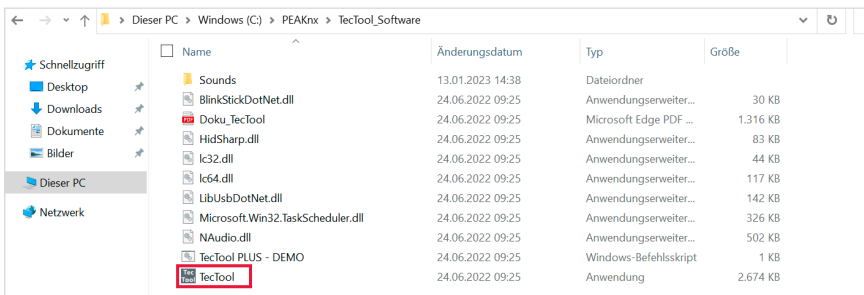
Dieser PC > Windows (C:) > PEAKnx > TecTool_Software

Schnellzugriff
Desktop
Downloads
Dokumente
Bilder
Dieser PC
Netzwerk

| Name | Änderungsdatum | Typ | Größe |
|---|---|---|---|
| Sounds | 13.01.2023 14:38 | Dateiordner | |
| BlinkStickDotNet.dll | 24.06.2022 09:25 | Anwendungserweiter... | 30 KB |
| Doku_TecTool | 24.06.2022 09:25 | Microsoft Edge PDF ... | 1.316 KB |
| HidSharp.dll | 24.06.2022 09:25 | Anwendungserweiter... | 83 KB |
| lc32.dll | 24.06.2022 09:25 | Anwendungserweiter... | 44 KB |
| lc64.dll | 24.06.2022 09:25 | Anwendungserweiter... | 117 KB |
| LibUsbDotNet.dll | 24.06.2022 09:25 | Anwendungserweiter... | 142 KB |
| Microsoft.Win32.TaskScheduler.dll | 24.06.2022 09:25 | Anwendungserweiter... | 326 KB |
| NAudio.dll | 24.06.2022 09:25 | Anwendungserweiter... | 502 KB |
| TecTool PLUS - DEMO | 24.06.2022 09:25 | Windows-Befehlsskript | 1 KB |
| TecTool | 24.06.2022 09:25 | Anwendung | 2.674 KB |